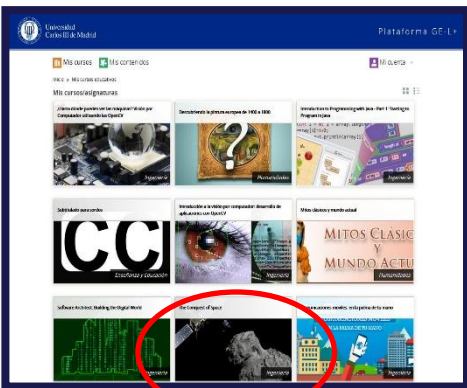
Universidad Carlos III de Madrid

Plataforma GE-L+

Mis cursos | Mis contenidos

Mi cuenta

Inicio > Mis cursos/asignaturas

Mis cursos/asignaturas

¿Hasta dónde pueden ver las máquinas? Visión por Computador utilizando las OpenCV

Ingeniería

Descubriendo la pintura europea de 1400 a 1800

Humanidades

Introduction to Programming with Java - Part 1: Starting to Program in Java

Ingeniería

Subtitulado para sordos

CC

Enseñanza y Educación

Introducción a la visión por computador: desarrollo de aplicaciones con OpenCV

Ingeniería

Mitos clásicos y mundo actual

MITOS CLASIC Y MUNDO ACTU

Humanidades

Software Architect: Building the Digital World

The Conquest of Space

Ingeniería

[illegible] móviles, en la palma de tu mano

Ingeniería